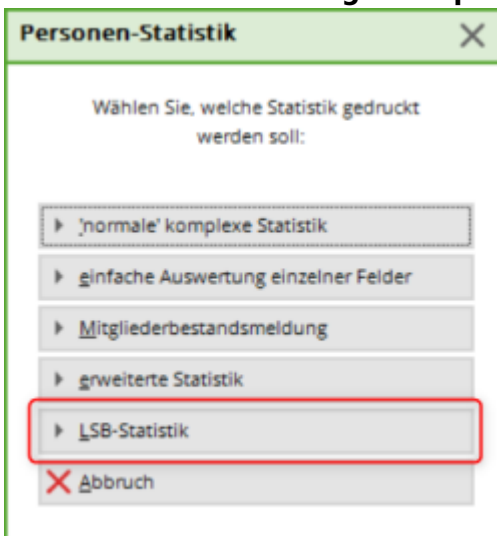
Personen-Statistik

Wählen Sie, welche Statistik gedruckt werden soll:

'normale' komplexe Statistik

einfache Auswertung einzelner Felder

Mitgliederbestandsmeldung

erweiterte Statistik

LSB-Statistik

Abbruch